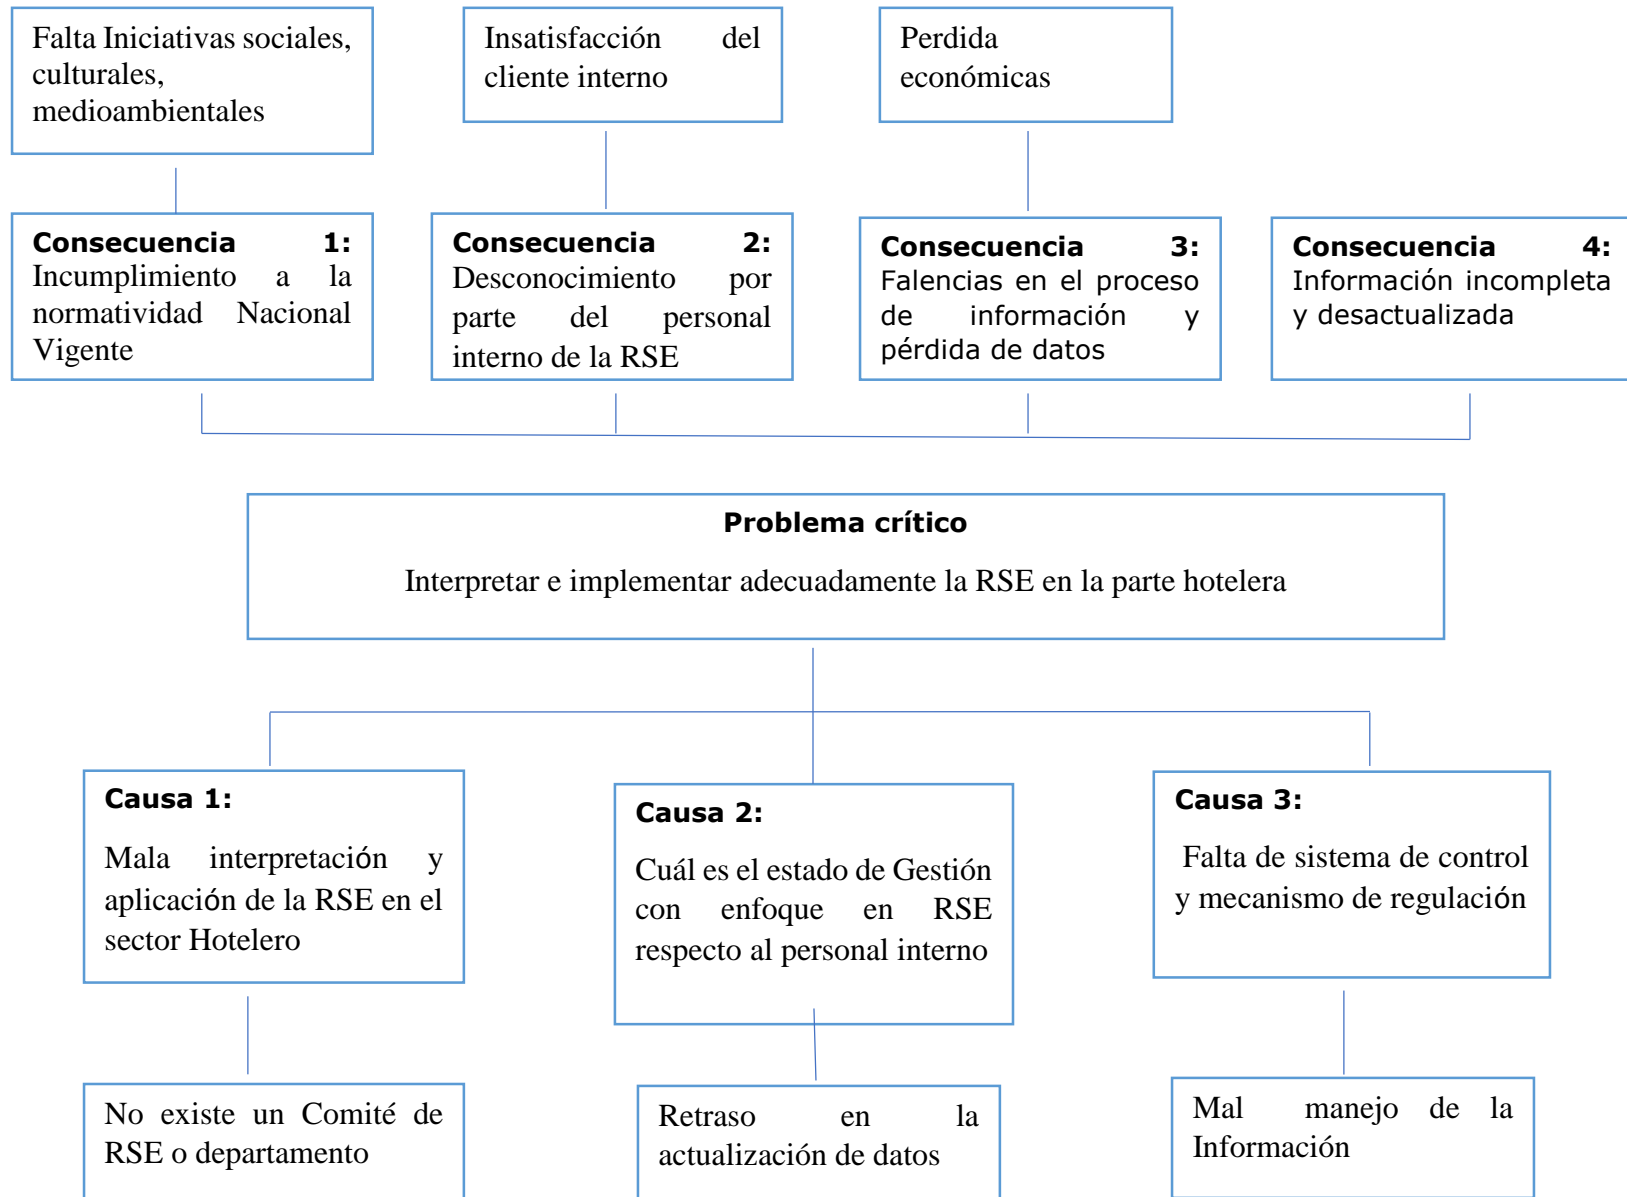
Falta Iniciativas sociales, culturales, medioambientales

Insatisfacción del cliente interno

Perdida económicas

**Consecuencia 1:** Incumplimiento a la normatividad Nacional Vigente

**Consecuencia 2:** Desconocimiento por parte del personal interno de la RSE

**Consecuencia 3:** Falencias en el proceso de información y pérdida de datos

**Consecuencia 4:** Información incompleta y desactualizada

**Problema crítico**

Interpretar e implementar adecuadamente la RSE en la parte hotelera

**Causa 1:**

Mala interpretación y aplicación de la RSE en el sector Hotelero

**Causa 2:**

Cuál es el estado de Gestión con enfoque en RSE respecto al personal interno

**Causa 3:**

Falta de sistema de control y mecanismo de regulación

No existe un Comité de RSE o departamento

Retraso en la actualización de datos

Mal manejo de la Información